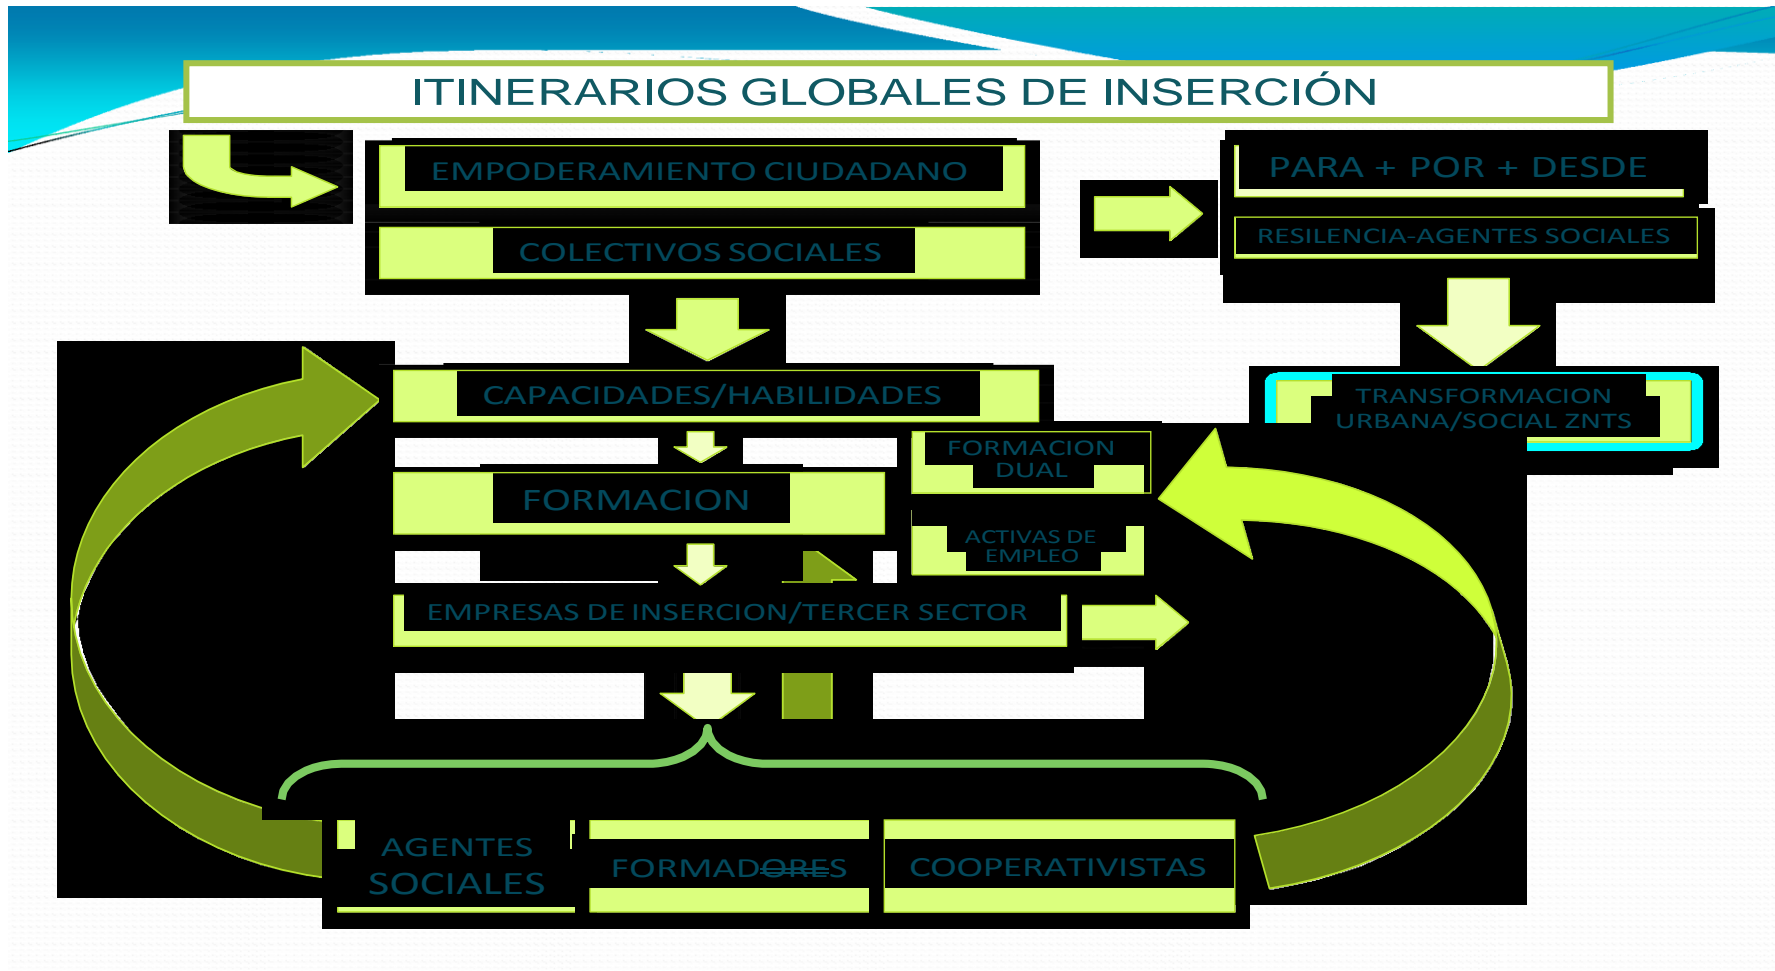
ITINERARIOS GLOBALES DE INSERCIÓN

EMPODERAMIENTO CIUDADANO

COLECTIVOS SOCIALES

PARA + POR + DESDE

RESILENCIA-AGENTES SOCIALES

CAPACIDADES/HABILIDADES

TRANSFORMACION URBANA/SOCIAL ZNTS

FORMACION DUAL

FORMACION

ACTIVAS DE EMPLEO

EMPRESAS DE INSERCION/TERCER SECTOR

AGENTES SOCIALES

FORMADORES

COOPERATIVISTAS